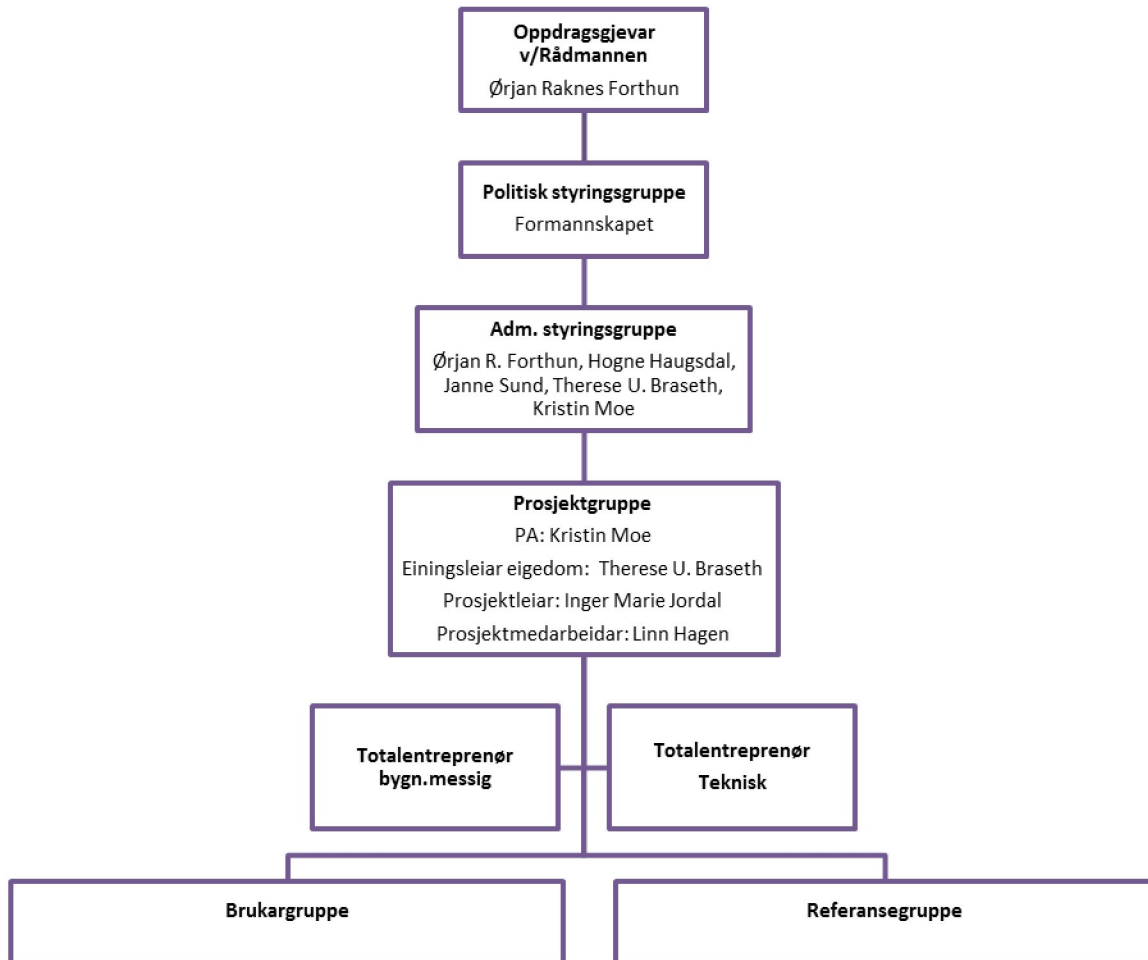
Oppdragsgjevar v/Rådmannen
Ørjan Raknes Forthun

Politisk styringsgruppe
Formannskapet

Adm. styringsgruppe
Ørjan R. Forthun, Hogne Haugsdal, Janne Sund, Therese U. Braseth, Kristin Moe

Prosjektgruppe
PA: Kristin Moe
Einingsleiar eigedom: Therese U. Braseth
Prosjektleiar: Inger Marie Jordal
Prosjektmedarbeidar: Linn Hagen

Totalentreprenør bygn.messig

Totalentreprenør Teknisk

Brukargruppe

Referansegruppe